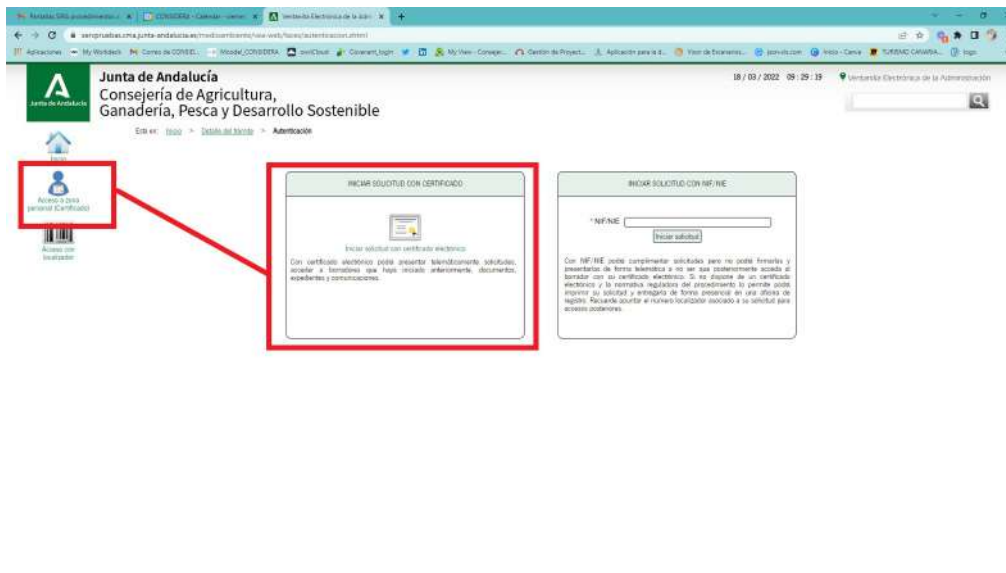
Junta de Andalucía
Consejería de Agricultura, Ganadería, Pesca y Desarrollo Sostenible

18 / 03 / 2022 09 : 29 : 19

Ventanilla Electrónica de la Administración

Está en: Inicio > Detalle del trámite > Autenticación

Inicio

Acceso a zona personal (Certificado)

Acceso con localizador

INICIAR SOLICITUD CON CERTIFICADO

Iniciar solicitud con certificado electrónico

Con certificado electrónico podrá presentar telemáticamente solicitudes, aceptar o borradores que haya iniciado anteriormente, documentos, expedientes y comunicaciones.

INICIAR SOLICITUD CON NIF/NIE

* NIF/NIE

Iniciar solicitud

Con NIF/NIE podrá cumplimentar solicitudes pero no podrá firmarlas y presentarlas de forma telemática a no ser que posteriormente acceda al borrador con su certificado electrónico. Si no dispone de un certificado electrónico y la normativa reguladora del procedimiento lo permite podrá imprimir su solicitud y entregarla de forma presencial en una oficina de registro. Recuerde apuntar el número localizador asociado a su solicitud para accesos posteriores.